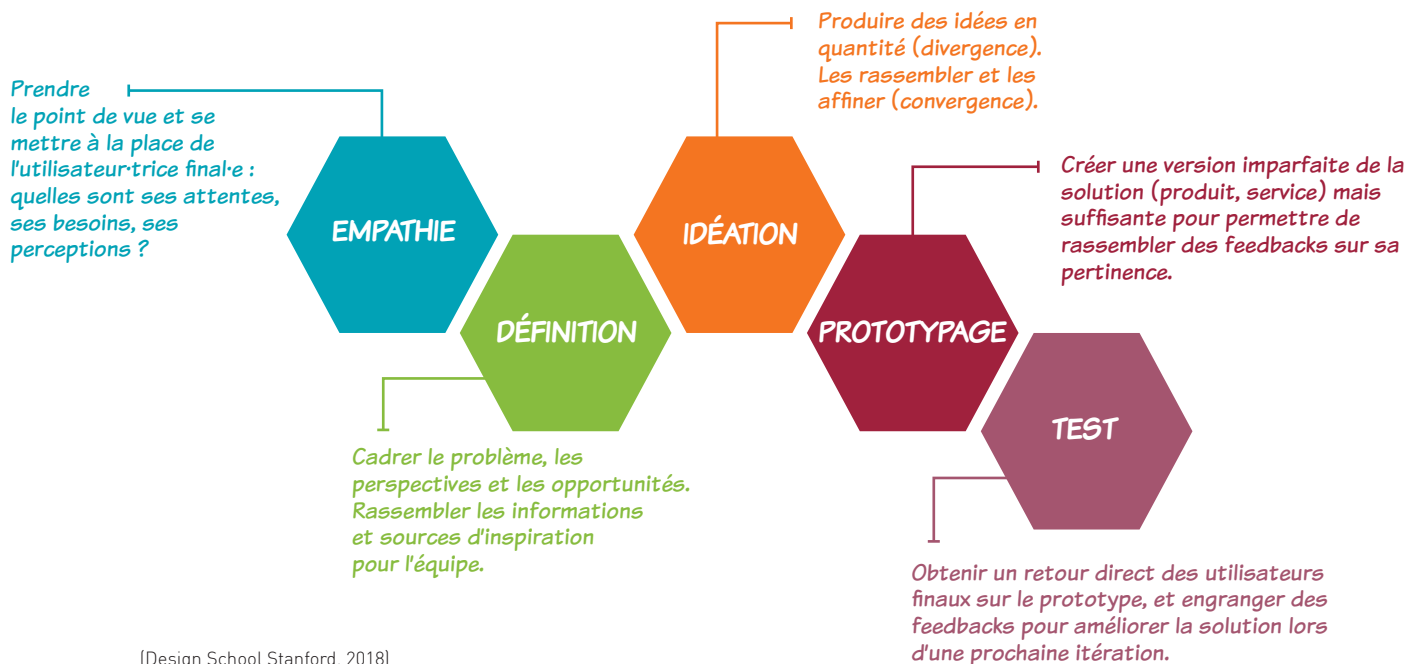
Prendre le point de vue et se mettre à la place de l'utilisateur·trice final·e : quelles sont ses attentes, ses besoins, ses perceptions ?

EMPATHIE

DÉFINITION

Cadrer le problème, les perspectives et les opportunités. Rassembler les informations et sources d'inspiration pour l'équipe.

Produire des idées en quantité (divergence). Les rassembler et les affiner (convergence).

IDÉATION

PROTOTYPAGE

Créer une version imparfaite de la solution (produit, service) mais suffisante pour permettre de rassembler des feedbacks sur sa pertinence.

TEST

Obtenir un retour direct des utilisateurs finaux sur le prototype, et engranger des feedbacks pour améliorer la solution lors d'une prochaine itération.

(Design School Stanford, 2018)